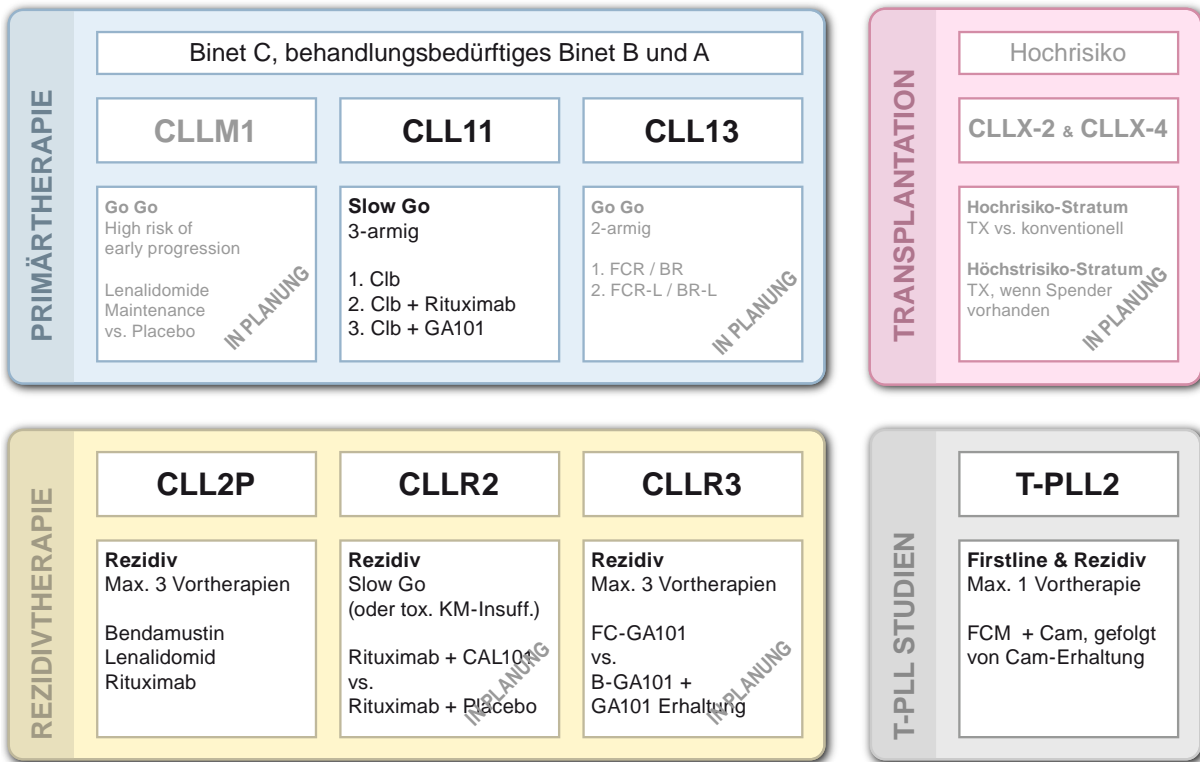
PRIMÄRTHERAPIE

Binet C, behandlungsbedürftiges Binet B und A

CLLM1

Go Go
High risk of early progression

Lenalidomide Maintenance vs. Placebo

IN PLANUNG

CLL11

Slow Go
3-armig

1. Clb
2. Clb + Rituximab
3. Clb + GA101

CLL13

Go Go
2-armig

1. FCR / BR
2. FCR-L / BR-L

IN PLANUNG

TRANSPLANTATION

Hochrisiko

CLLX-2 & CLLX-4

Hochrisiko-Stratum
TX vs. konventionell

Höchstrisiko-Stratum
TX, wenn Spender vorhanden

IN PLANUNG

REZIDIVTHERAPIE

CLL2P

Rezidiv
Max. 3 Vortherapien

Bendamustin
Lenalidomid
Rituximab

CLLR2

Rezidiv
Slow Go
(oder tox. KM-Insuff.)

Rituximab + CAL101
vs.
Rituximab + Placebo

IN PLANUNG

CLLR3

Rezidiv
Max. 3 Vortherapien

FC-GA101
vs.
B-GA101 +
GA101 Erhaltung

IN PLANUNG

T-PLL STUDIEN

T-PLL2

Firstline & Rezidiv
Max. 1 Vortherapie

FCM + Cam, gefolgt von Cam-Erhaltung